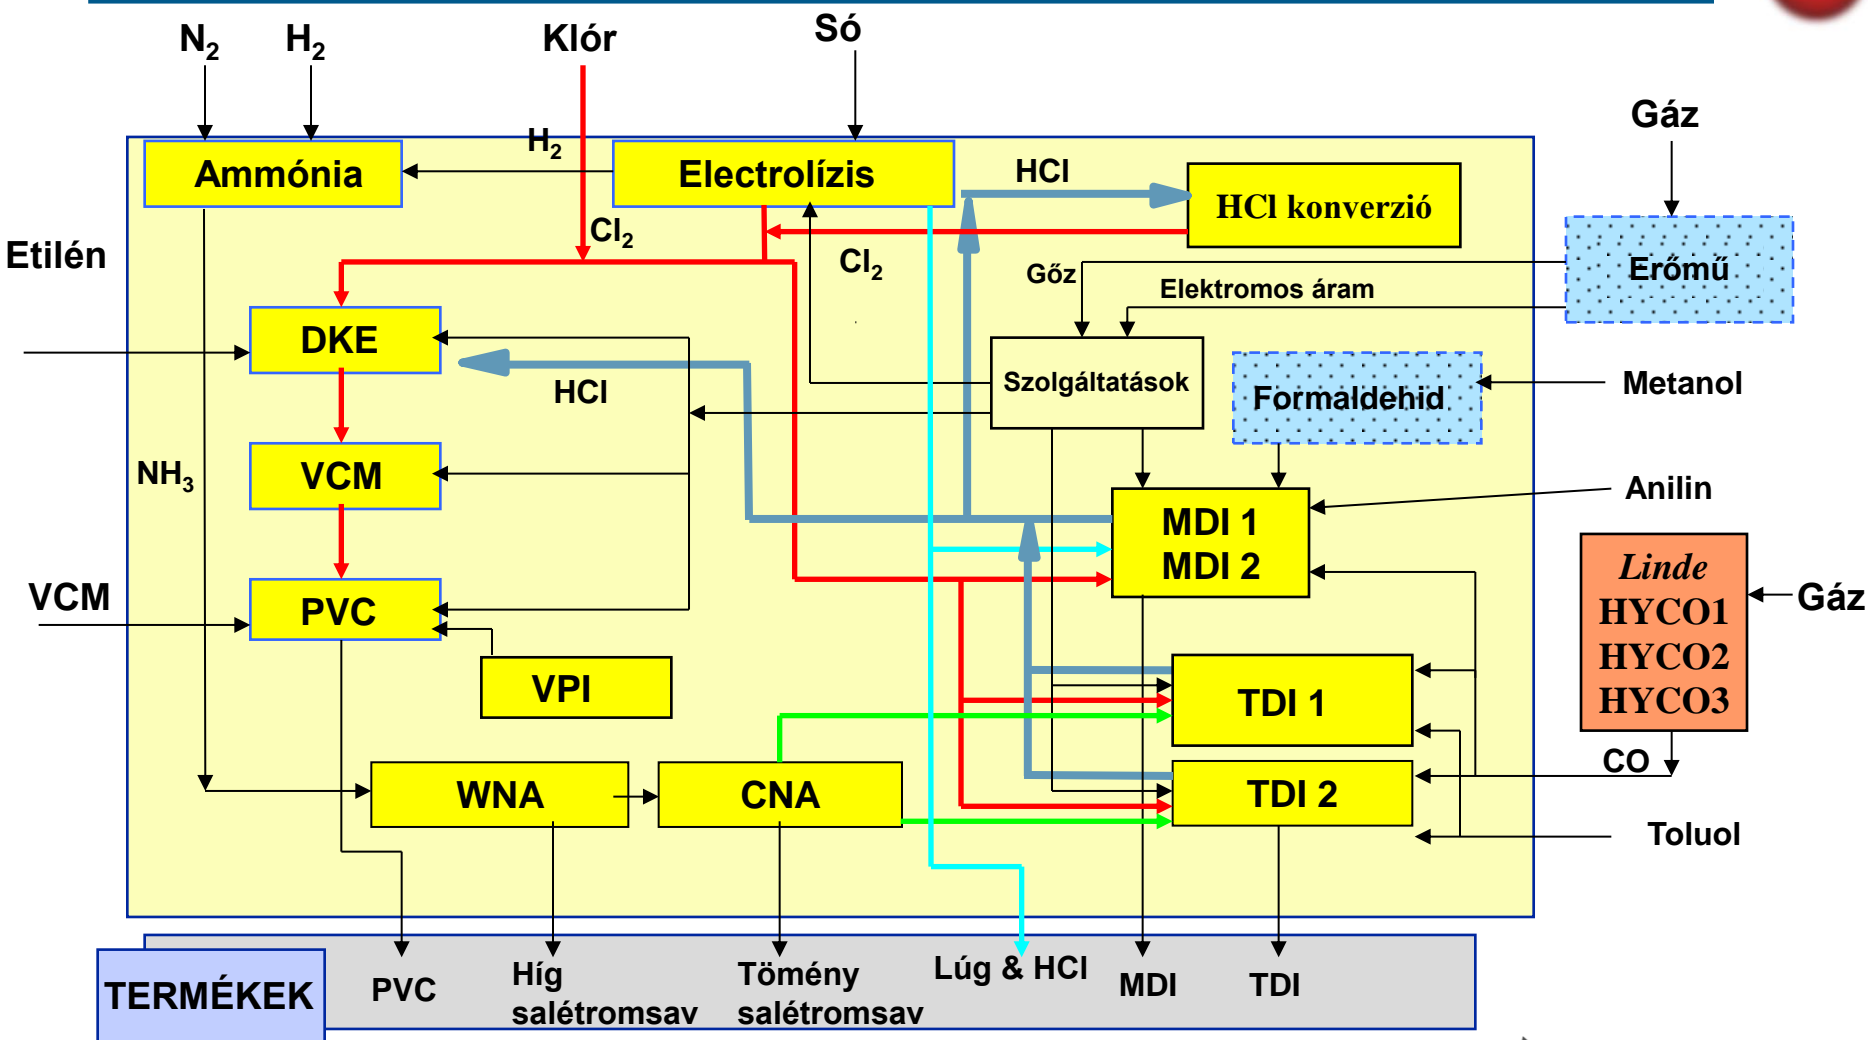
$N_2$ $H_2$ Klór Só

Gáz

$H_2$

Ammónia

Electrolízis

HCl

HCl konverzió

$Cl_2$

Etilén

$Cl_2$

Gőz

Erőmű

Elektromos áram

DKE

Szolgáltatások

Formaldehid

Metanol

HCl

VCM

$NH_3$

MDI 1
MDI 2

Anilin

Linde
HYCO1
HYCO2
HYCO3

Gáz

VCM

PVC

VPI

TDI 1

CO

WNA

CNA

TDI 2

Toluol

TERMÉKEK

PVC

Híg salétromsav

Tömény salétromsav

Lúg & HCl

MDI

TDI